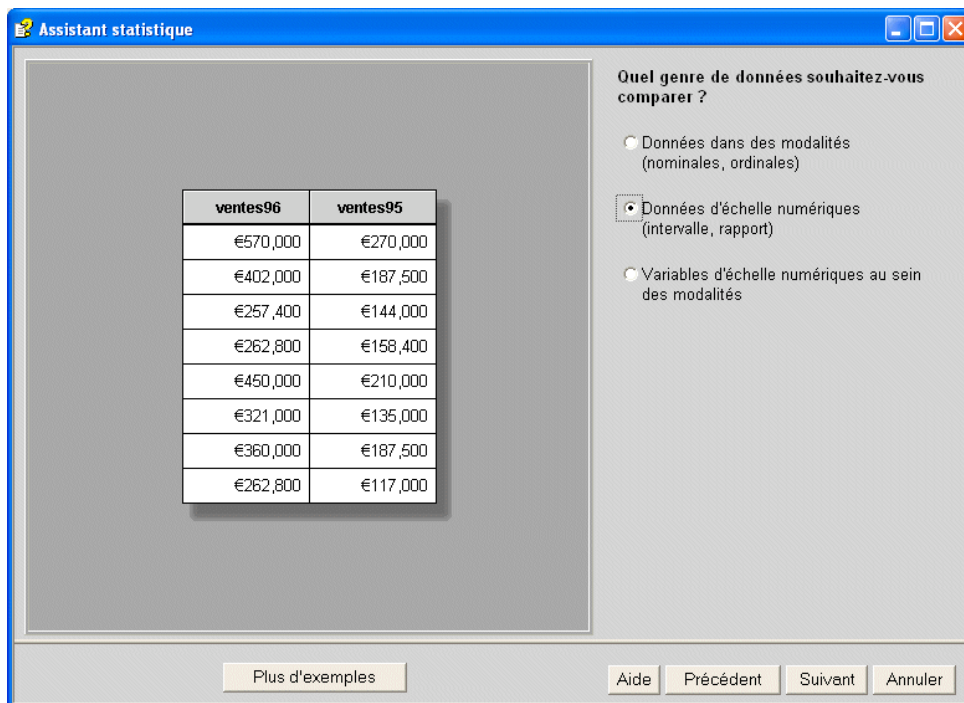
Assistant statistique

| ventes96 | ventes95 |
|---|---|
| €570,000 | €270,000 |
| €402,000 | €187,500 |
| €257,400 | €144,000 |
| €262,800 | €158,400 |
| €450,000 | €210,000 |
| €321,000 | €135,000 |
| €360,000 | €187,500 |
| €262,800 | €117,000 |

Quel genre de données souhaitez-vous comparer ?

Données dans des modalités (nominales, ordinales)

Données d'échelle numériques (intervalle, rapport)

Variables d'échelle numériques au sein des modalités

Plus d'exemples

Aide

Précédent

Suivant

Annuler